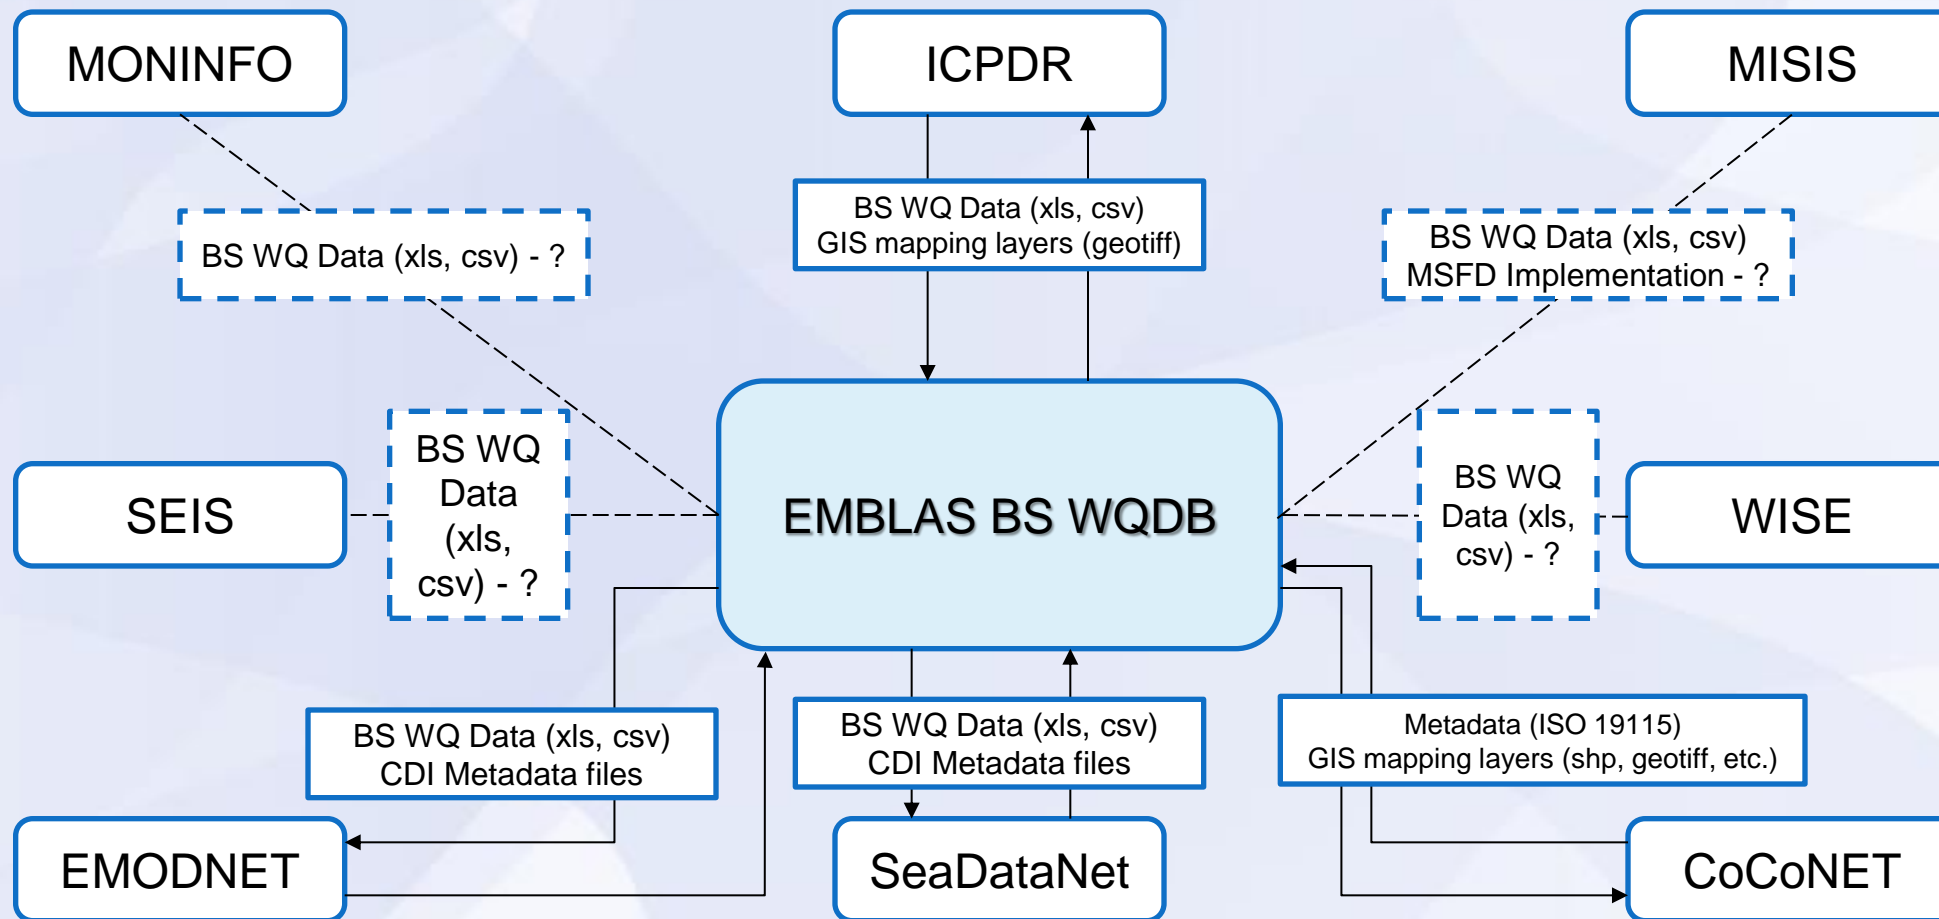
MONINFO

ICPDR

MISIS

BS WQ Data (xls, csv) - ?

BS WQ Data (xls, csv)
GIS mapping layers (geotiff)

BS WQ Data (xls, csv)
MSFD Implementation - ?

SEIS

BS WQ Data (xls, csv) - ?

EMBLAS BS WQDB

BS WQ Data (xls, csv) - ?

WISE

BS WQ Data (xls, csv)
CDI Metadata files

BS WQ Data (xls, csv)
CDI Metadata files

Metadata (ISO 19115)
GIS mapping layers (shp, geotiff, etc.)

EMODNET

SeaDataNet

CoCoNET